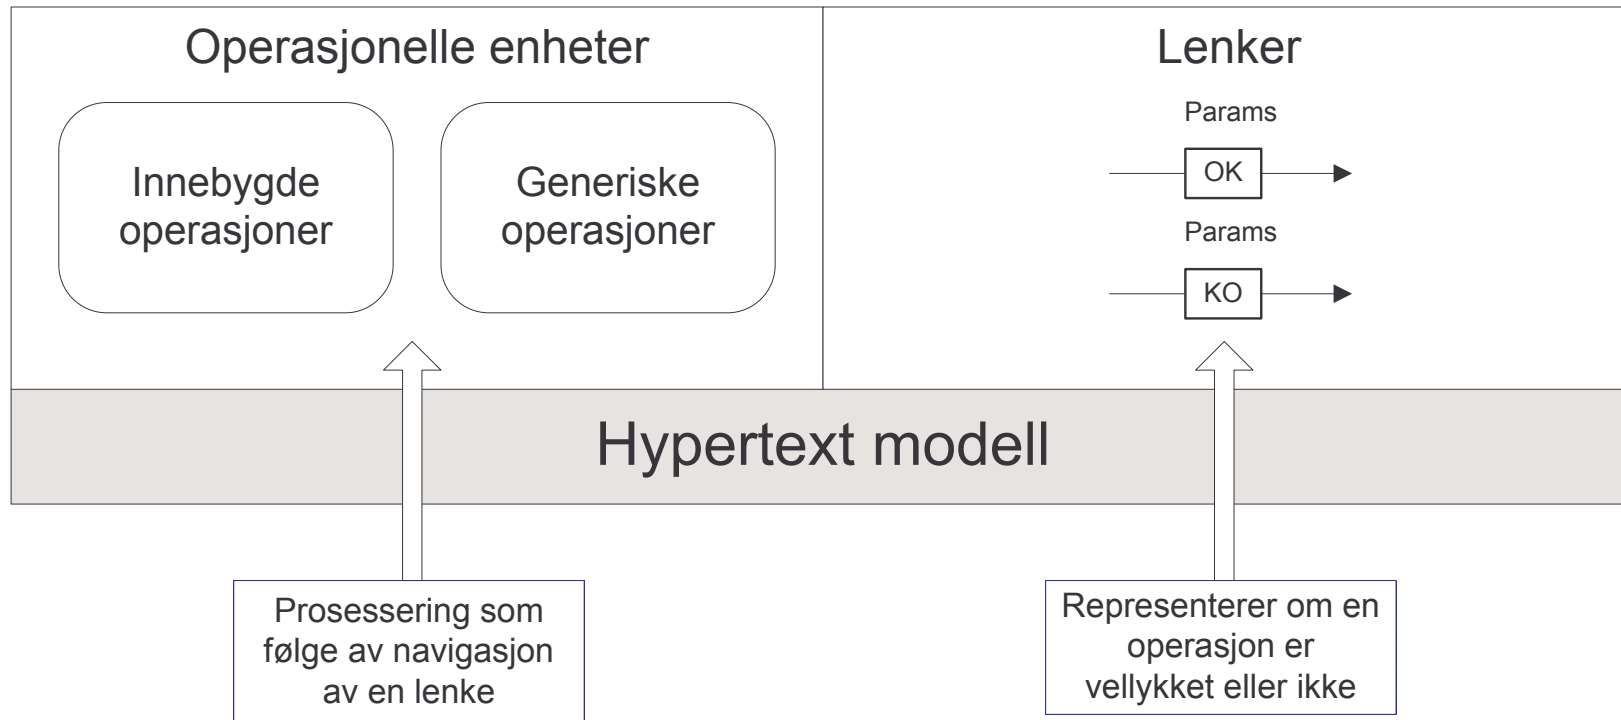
Operasjonelle enheter

Innebygde operasjoner

Generiske operasjoner

Lenker

Params

OK

Params

KO

Hypertext modell

Prosessering som følge av navigasjon av en lenke

Representerer om en operasjon er vellykket eller ikke